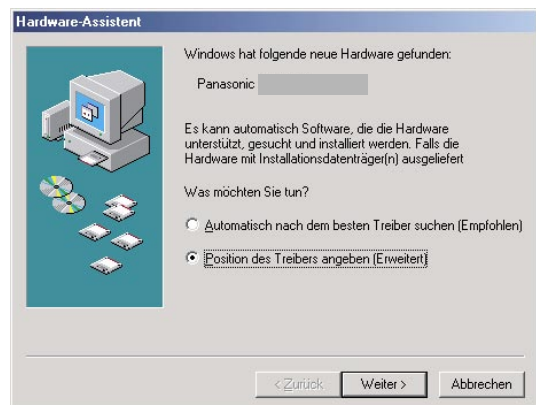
Hardware-Assistent

Windows hat folgende neue Hardware gefunden:

Panasonic

Es kann automatisch Software, die die Hardware unterstützt, gesucht und installiert werden. Falls die Hardware mit Installationsdatenträger(n) ausgeliefert

Was möchten Sie tun?

Automatisch nach dem besten Treiber suchen (Empfohlen)

Position des Treibers angeben (Erweitert)

< Zurück

Weiter >

Abbrechen